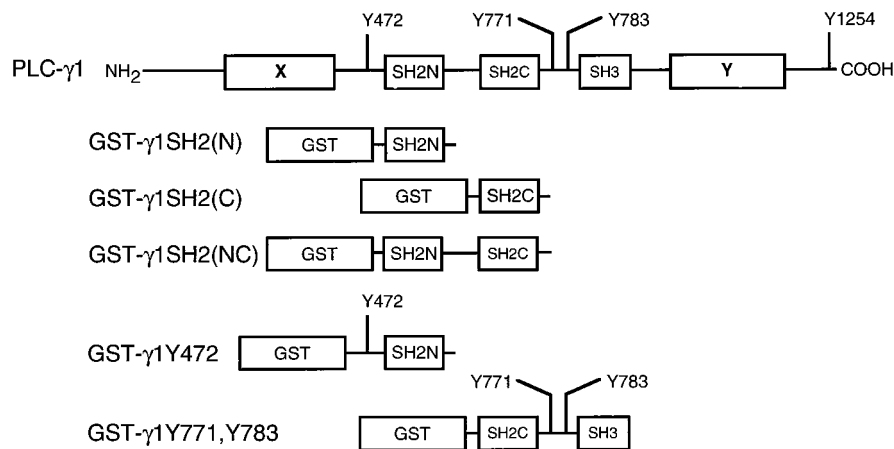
Y472 Y771 Y783 Y1254

PLC-$\gamma$1 $NH_2$ X SH2N SH2C SH3 Y COOH

GST-$\gamma$1SH2(N) GST SH2N

GST-$\gamma$1SH2(C) GST SH2C

GST-$\gamma$1SH2(NC) GST SH2N SH2C

Y472

GST-$\gamma$1Y472 GST SH2N

Y771 Y783

GST-$\gamma$1Y771,Y783 GST SH2C SH3